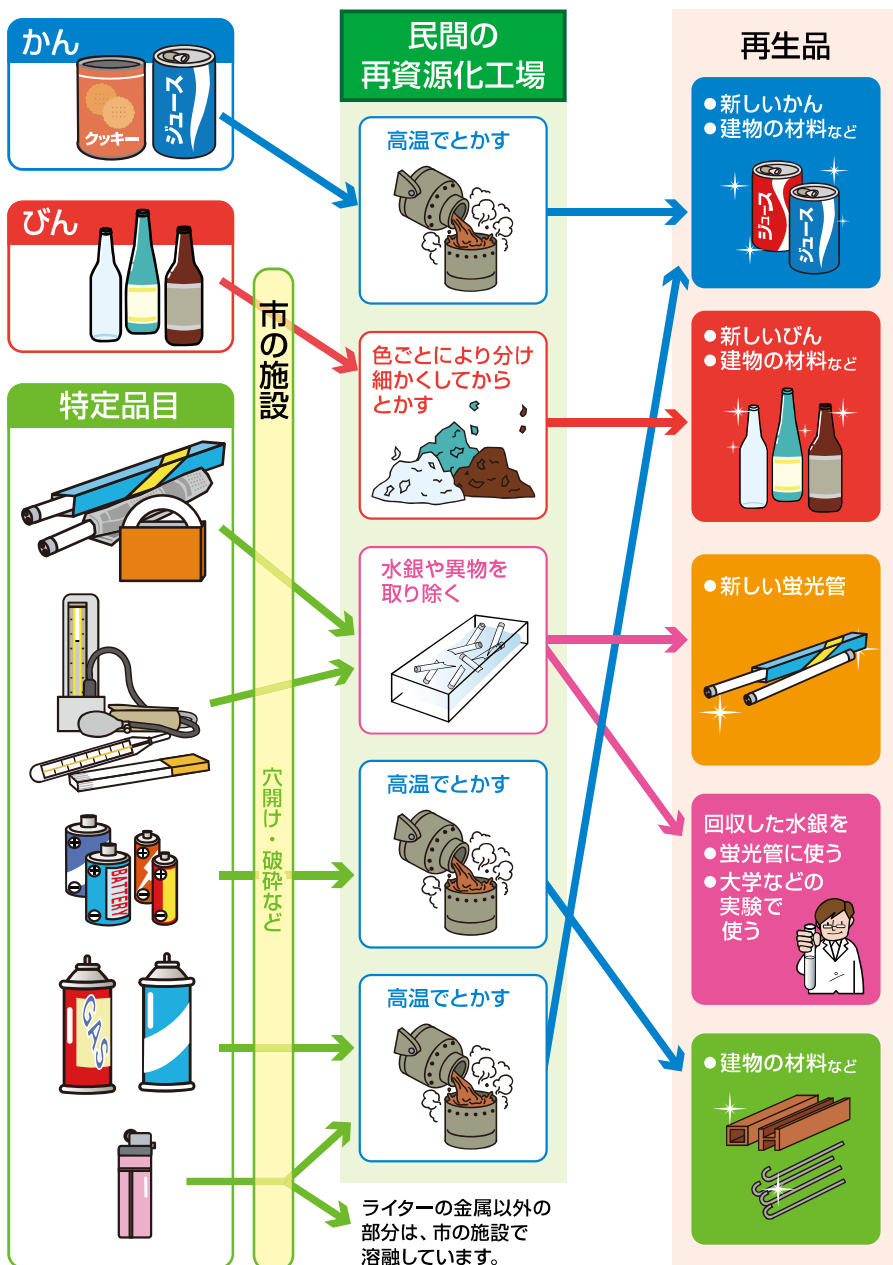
かん

クッキー

ジュース

びん

特定品目

GAS

BATTERY

市の施設

穴開け・破砕など

民間の
再資源化工場

高温でとかす

色ごとにより分け細かくしてからとかす

水銀や異物を取り除く

高温でとかす

高温でとかす

ライターの金属以外の部分は、市の施設で溶融しています。

再生品

●新しいかん
●建物の材料など

ジュース

ジュース

●新しいびん
●建物の材料など

●新しい蛍光管

回収した水銀を
●蛍光管に使う
●大学などの実験で使う

●建物の材料など